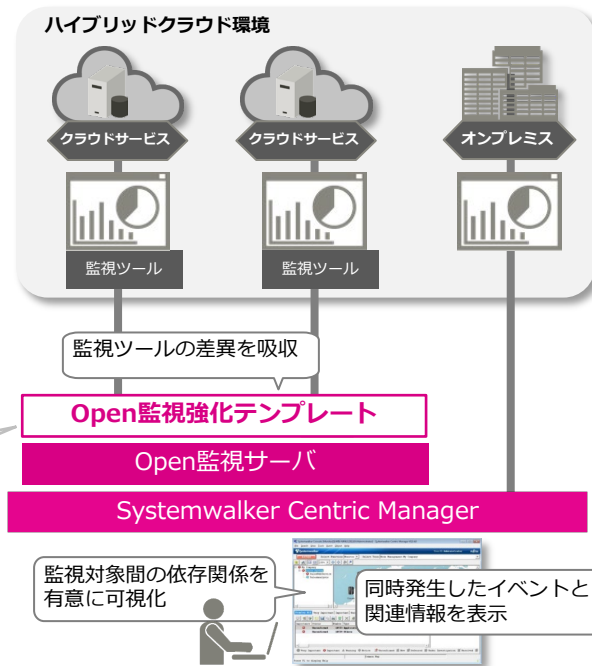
ハイブリッドクラウド環境

クラウドサービス

クラウドサービス

オンプレミス

監視ツール

監視ツール

監視ツールの差異を吸収

Open監視強化テンプレート

Open監視サーバ

Systemwalker Centric Manager

監視対象間の依存関係を有意に可視化

同時発生したイベントと関連情報を表示